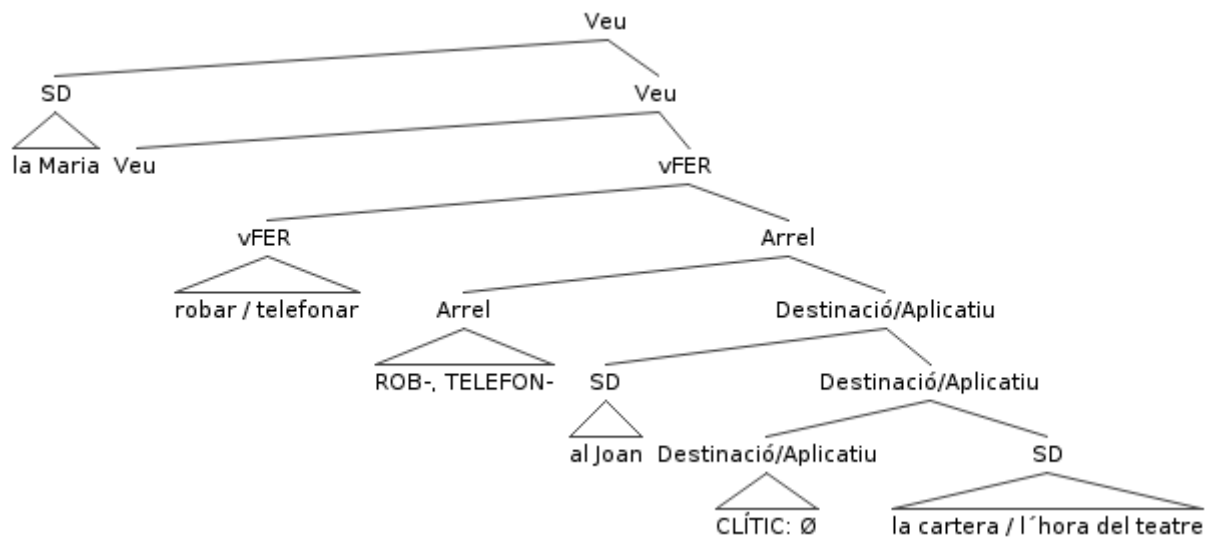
Veu

SD

la Maria

Veu

Veu

vFER

vFER

robar / telefonar

Arrel

Arrel

ROB-, TELEFON-

Destinació/Aplicatiu

SD

al Joan

Destinació/Aplicatiu

Destinació/Aplicatiu

CLÍTIC: Ø

SD

la cartera / l´hora del teatre